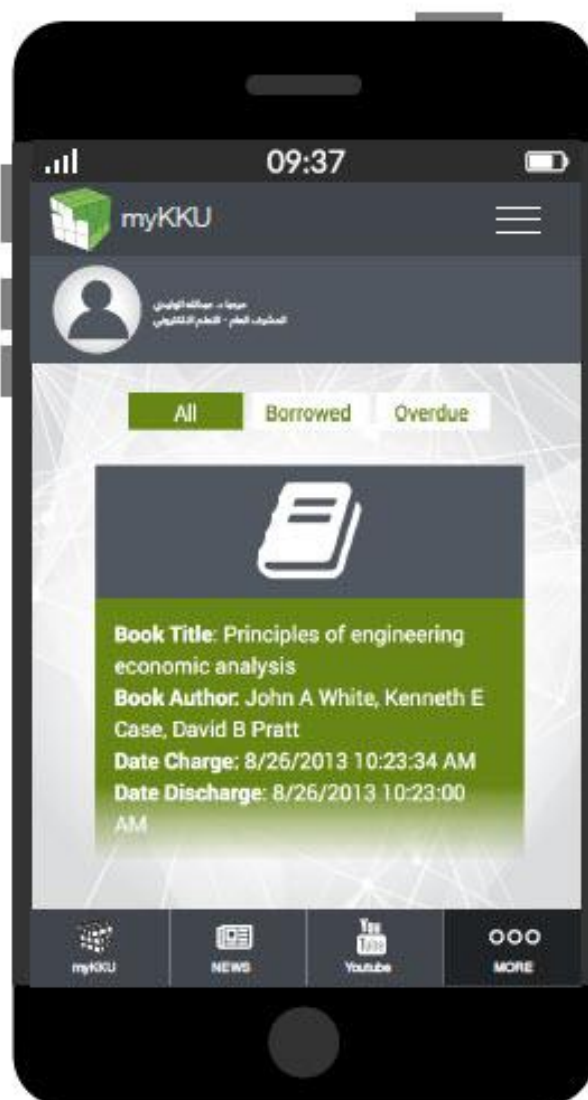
09:37

myKKU

مرحبا د. عبدالله الوليدي
المشرف العام - التعلم الالكتروني

All Borrowed Overdue

Book Title: Principles of engineering economic analysis
Book Author: John A White, Kenneth E Case, David B Pratt
Date Charge: 8/26/2013 10:23:34 AM
Date Discharge: 8/26/2013 10:23:00 AM

myKKU NEWS Youtube MORE